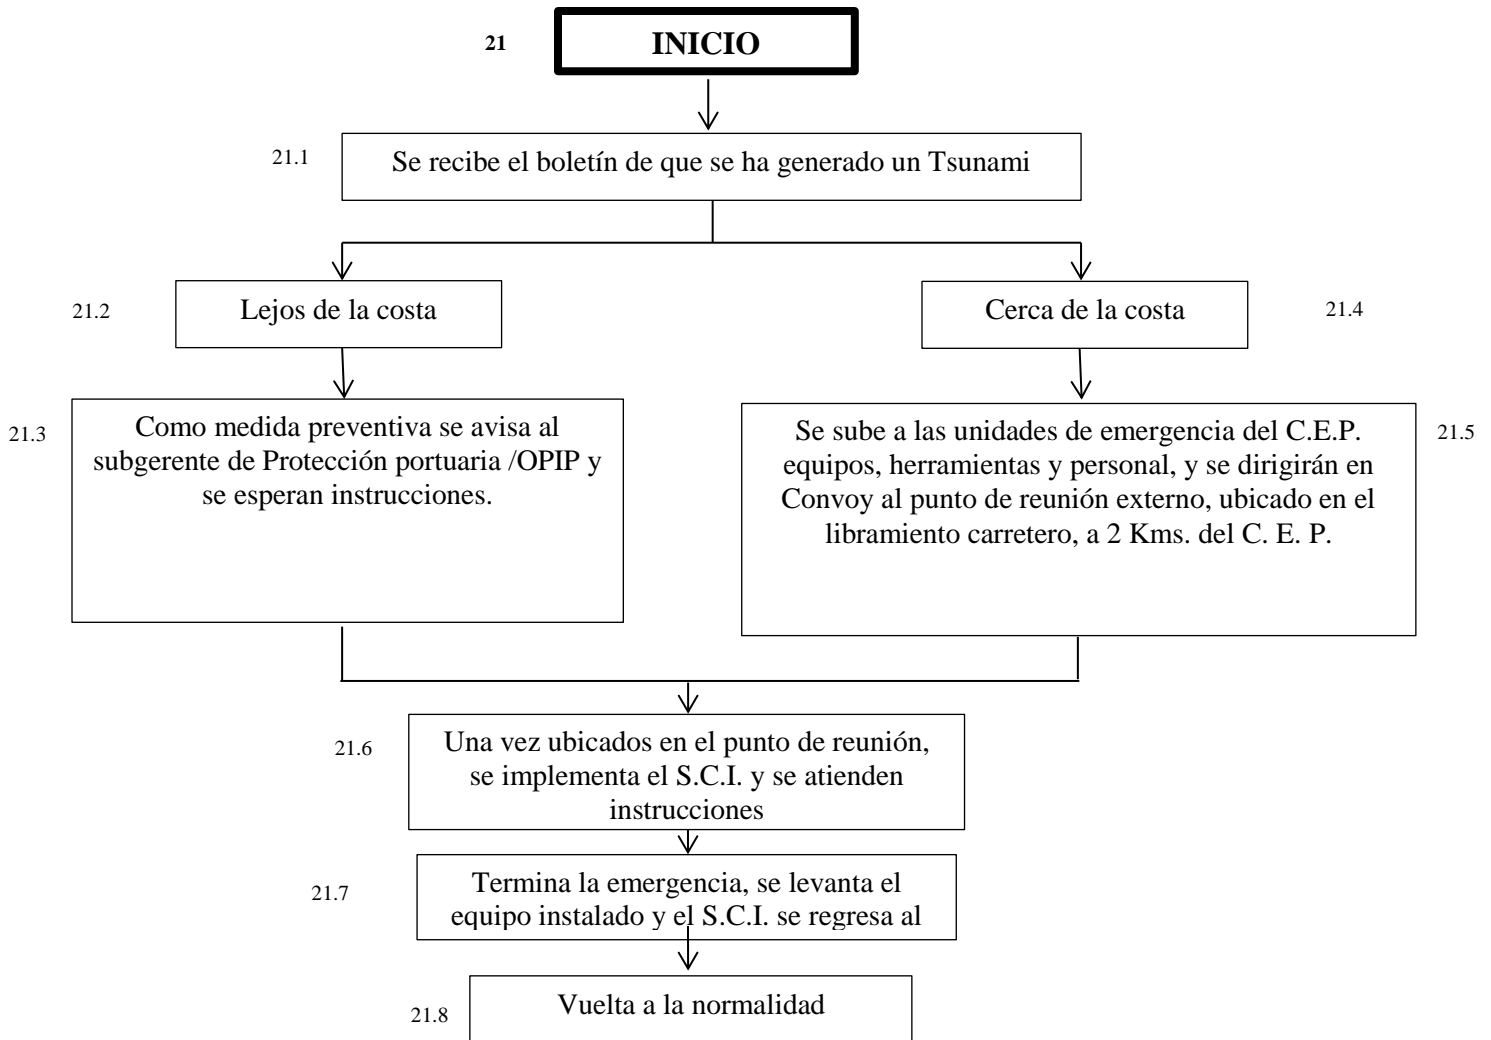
21 **INICIO**

21.1 Se recibe el boletín de que se ha generado un Tsunami

21.2 Lejos de la costa

Cerca de la costa 21.4

21.3 Como medida preventiva se avisa al subgerente de Protección portuaria /OPIP y se esperan instrucciones.

Se sube a las unidades de emergencia del C.E.P. equipos, herramientas y personal, y se dirigirán en Convoy al punto de reunión externo, ubicado en el libramiento carretero, a 2 Kms. del C. E. P. 21.5

21.6 Una vez ubicados en el punto de reunión, se implementa el S.C.I. y se atienden instrucciones

21.7 Termina la emergencia, se levanta el equipo instalado y el S.C.I. se regresa al

21.8 Vuelta a la normalidad